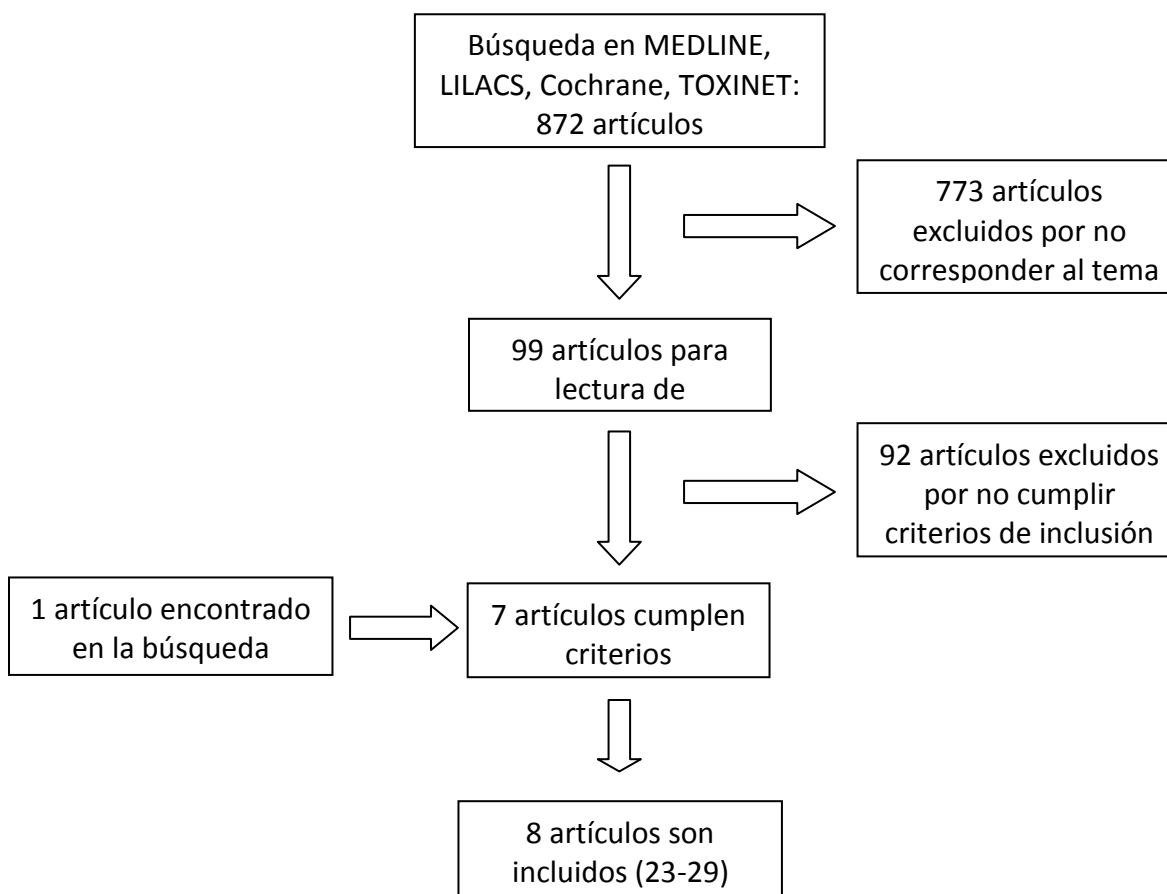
Búsqueda en MEDLINE, LILACS, Cochrane, TOXINET: 872 artículos

773 artículos excluidos por no corresponder al tema

99 artículos para lectura de

92 artículos excluidos por no cumplir criterios de inclusión

1 artículo encontrado en la búsqueda

7 artículos cumplen criterios

8 artículos son incluidos (23-29)